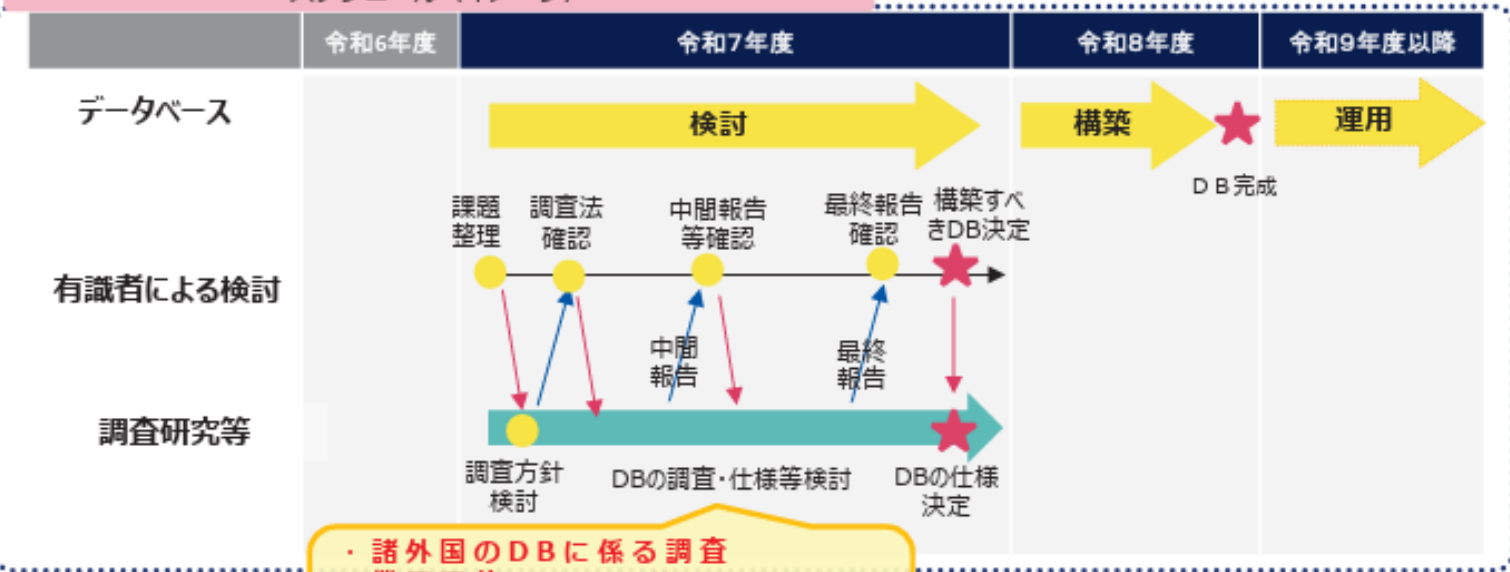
| | 令和6年度 | 令和7年度 | 令和8年度 | 令和9年度以降 |
|---|---|---|---|---|

データベース

検討

構築

運用

ＤＢ完成

課題整理

調査法確認

中間報告等確認

最終報告確認

構築すべきDB決定

有識者による検討

中間報告

最終報告

調査研究等

調査方針検討

DBの調査・仕様等検討

DBの仕様決定

・諸外国のＤＢに係る調査